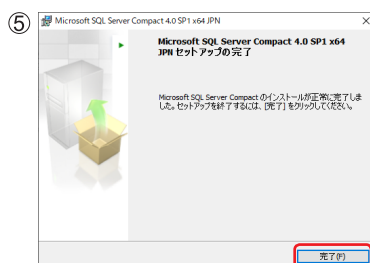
⑤ Microsoft SQL Server Compact 4.0 SP1 x64 JPN ×

Microsoft SQL Server Compact 4.0 SP1 x64 JPN セットアップの完了

Microsoft SQL Server Compact のインストールが正常に完了しました。セットアップを終了するには、[完了] をクリックしてください。

完了(F)